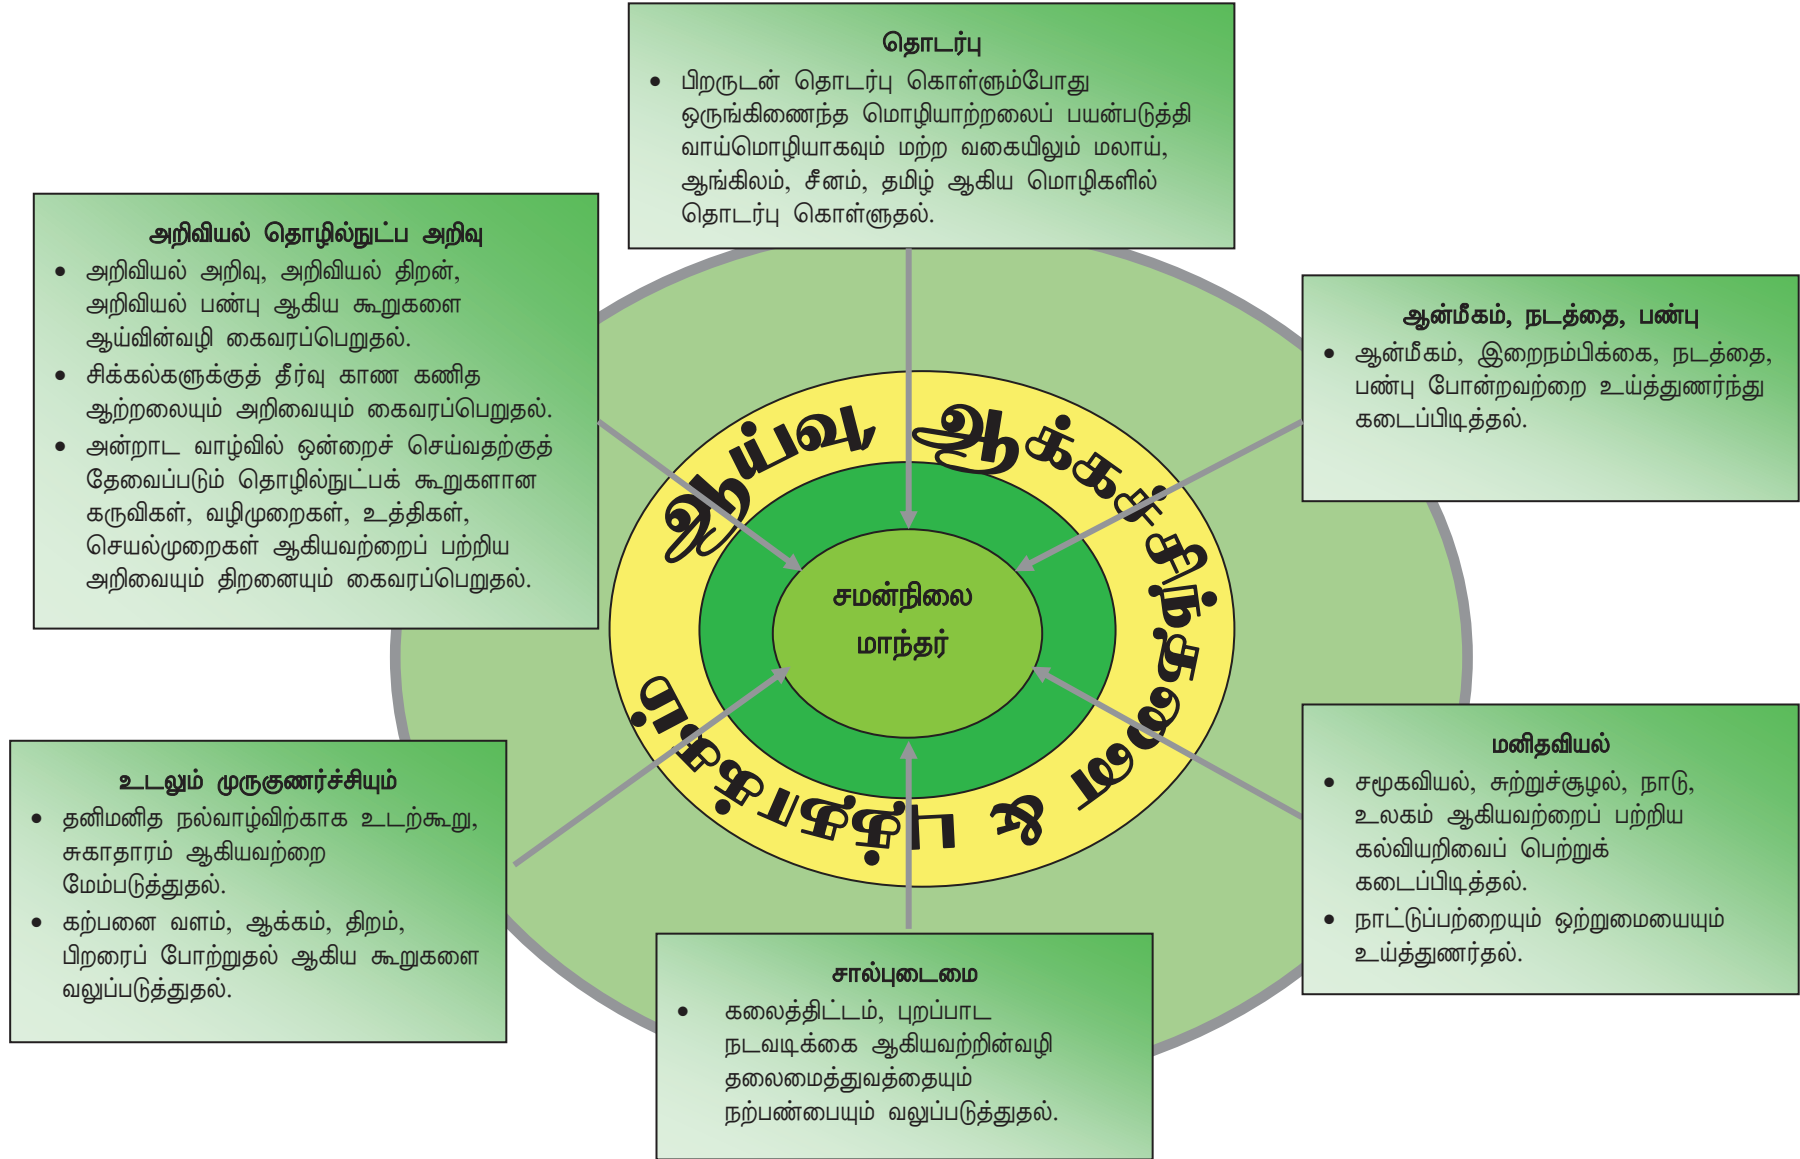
தொடர்பு

• பிறருடன் தொடர்பு கொள்ளும்போது ஒருங்கிணைந்த மொழியாற்றலைப் பயன்படுத்தி வாய்மொழியாகவும் மற்ற வகையிலும் மலாய், ஆங்கிலம், சீனம், தமிழ் ஆகிய மொழிகளில் தொடர்பு கொள்ளுதல்.

அறிவியல் தொழில்நுட்ப அறிவு

• அறிவியல் அறிவு, அறிவியல் திறன், அறிவியல் பண்பு ஆகிய கூறுகளை ஆய்வின்வழி கைவரப்பெறுதல்.
• சிக்கல்களுக்குத் தீர்வு காண கணித ஆற்றலையும் அறிவையும் கைவரப்பெறுதல்.
• அன்றாட வாழ்வில் ஒன்றைச் செய்வதற்குத் தேவைப்படும் தொழில்நுட்பக் கூறுகளான கருவிகள், வழிமுறைகள், உத்திகள், செயல்முறைகள் ஆகியவற்றைப் பற்றிய அறிவையும் திறனையும் கைவரப்பெறுதல்.

ஆன்மீகம், நடத்தை, பண்பு

• ஆன்மீகம், இறைநம்பிக்கை, நடத்தை, பண்பு போன்றவற்றை உய்த்துணர்ந்து கடைப்பிடித்தல்.

ஆய்வு ஆக்கச் சிந்தனை ஆற்றல் மிக்க

சமன்நிலை மாந்தர்

உடலும் முருகுணர்ச்சியும்

• தனிமனித நல்வாழ்விற்காக உடற்கூறு, சுகாதாரம் ஆகியவற்றை மேம்படுத்துதல்.
• கற்பனை வளம், ஆக்கம், திறம், பிறரைப் போற்றுதல் ஆகிய கூறுகளை வலுப்படுத்துதல்.

மனிதவியல்

• சமூகவியல், சுற்றுச்சூழல், நாடு, உலகம் ஆகியவற்றைப் பற்றிய கல்வியறிவைப் பெற்றுக் கடைப்பிடித்தல்.
• நாட்டுப்பற்றையும் ஒற்றுமையையும் உய்த்துணர்தல்.

சால்புடைமை

• கலைத்திட்டம், புறப்பாட நடவடிக்கை ஆகியவற்றின்வழி தலைமைத்துவத்தையும் நற்பண்பையும் வலுப்படுத்துதல்.